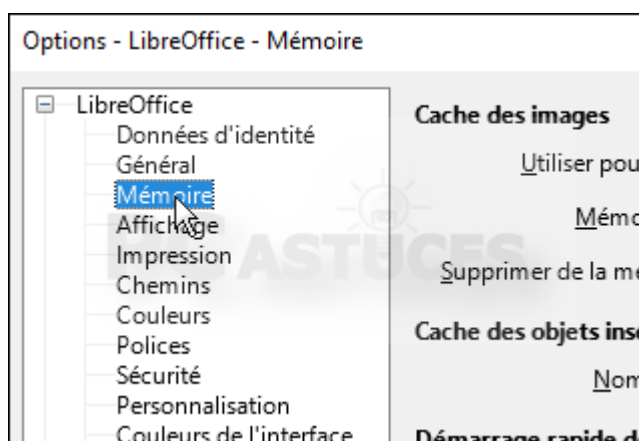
Options - LibreOffice - Mémoire

LibreOffice
Données d'identité
Général
Mémoire
Affichage
Impression
Chemins
Couleurs
Polices
Sécurité
Personnalisation
Couleurs de l'interface

Cache des images
Utiliser pou
Mémo
Supprimer de la me
Cache des objets ins
Nom
Démarrage rapide d

PC ASTUCES